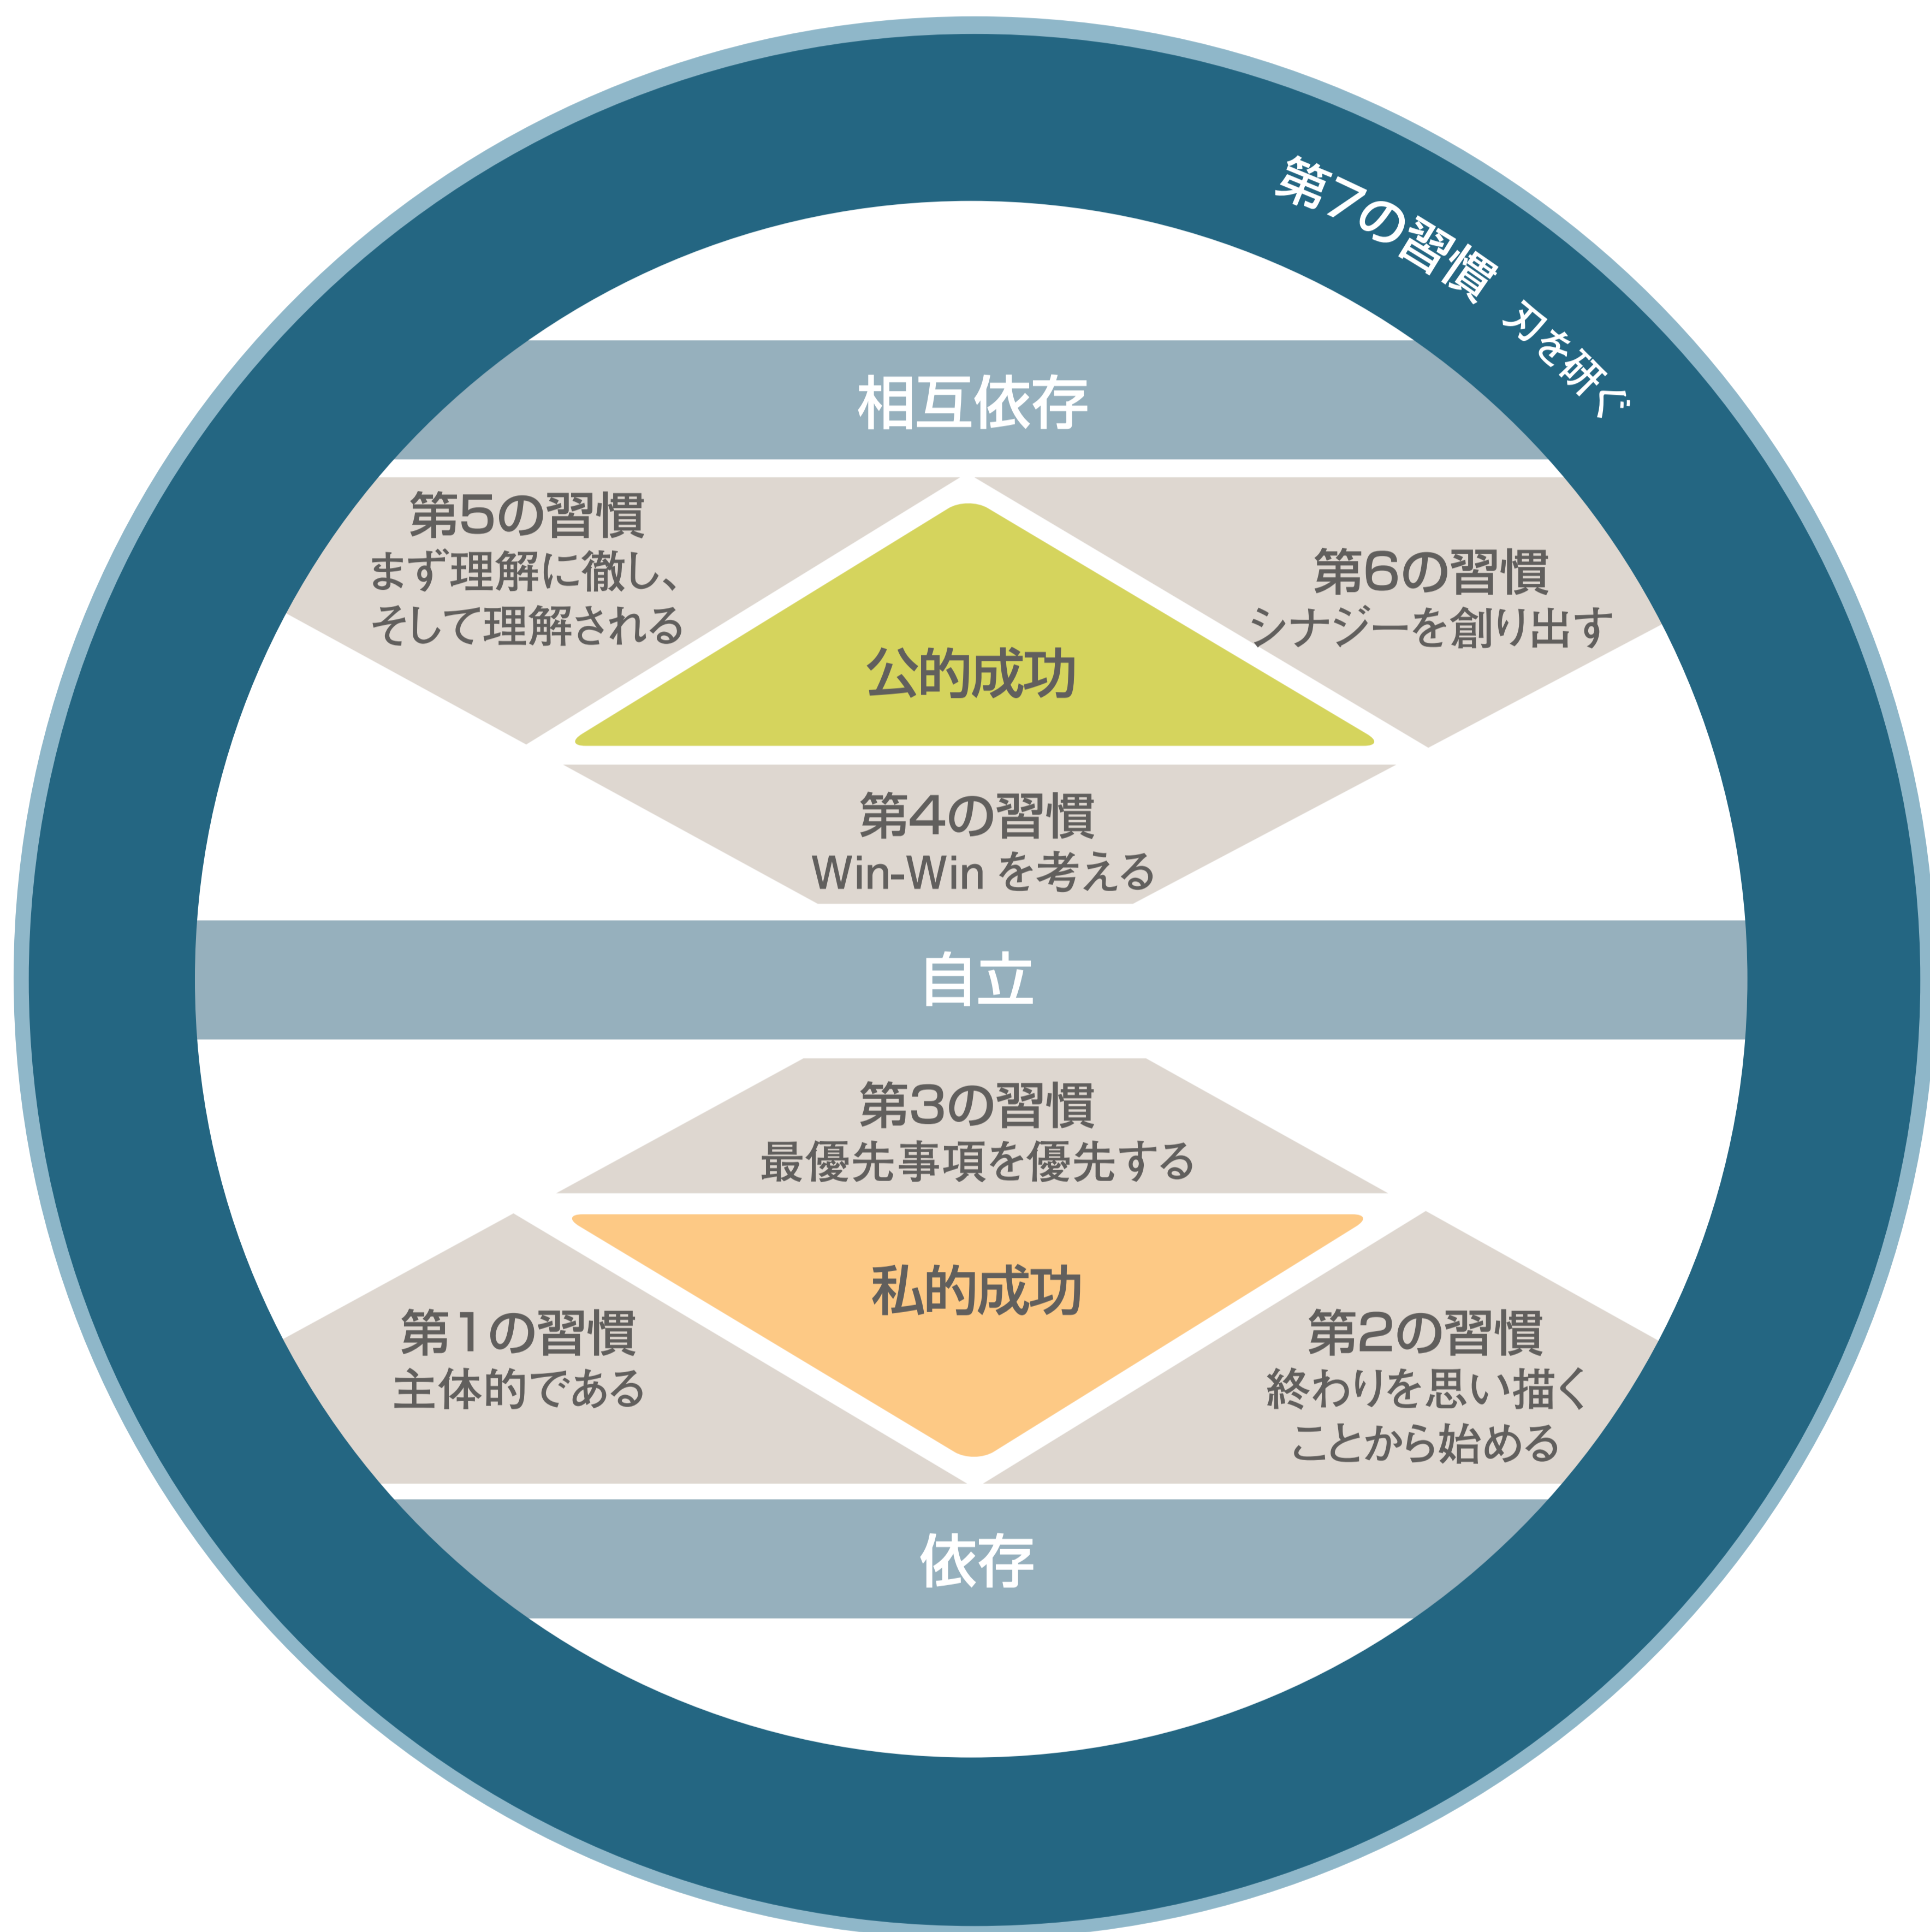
第7の習慣 刃を研ぐ

相互依存

第5の習慣
まず理解に徹し、そして理解される

公的成功

第6の習慣
シナジーを創り出す

第4の習慣
Win-Win を考える

自立

第3の習慣
最優先事項を優先する

私的成功

第1の習慣
主体的である

第2の習慣
終わりを思い描くことから始める

依存